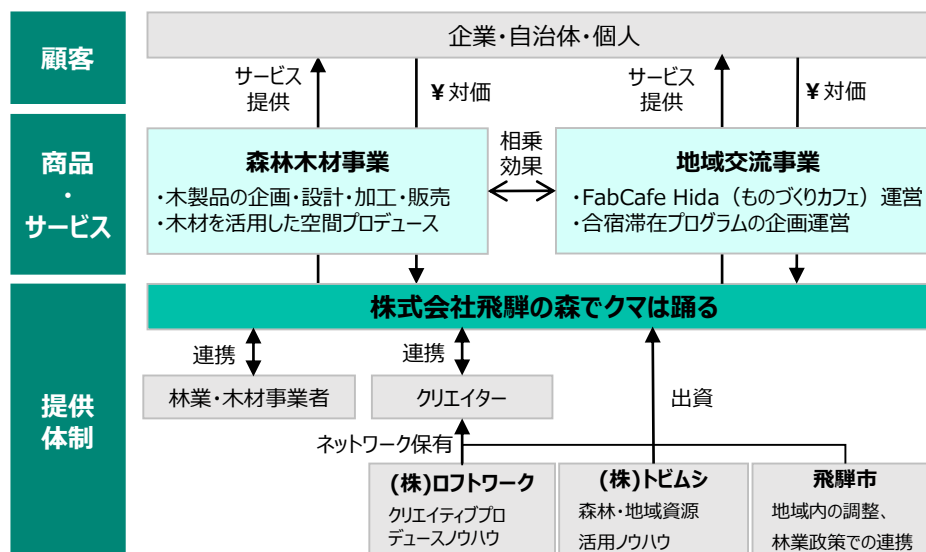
顧客

企業・自治体・個人

サービス提供

¥ 対価

サービス提供

¥ 対価

商品
・
サービス

森林木材事業

・木製品の企画・設計・加工・販売
・木材を活用した空間プロデュース

相乗効果

地域交流事業

・FabCafe Hida（ものづくりカフェ）運営
・合宿滞在プログラムの企画運営

株式会社飛騨の森でクマは踊る

提供体制

連携

連携

林業・木材事業者

クリエイター

出資

ネットワーク保有

(株)ロフトワーク

クリエイティブプロデュースノウハウ

(株)トビムシ

森林・地域資源活用ノウハウ

飛騨市

地域内の調整、林業政策での連携